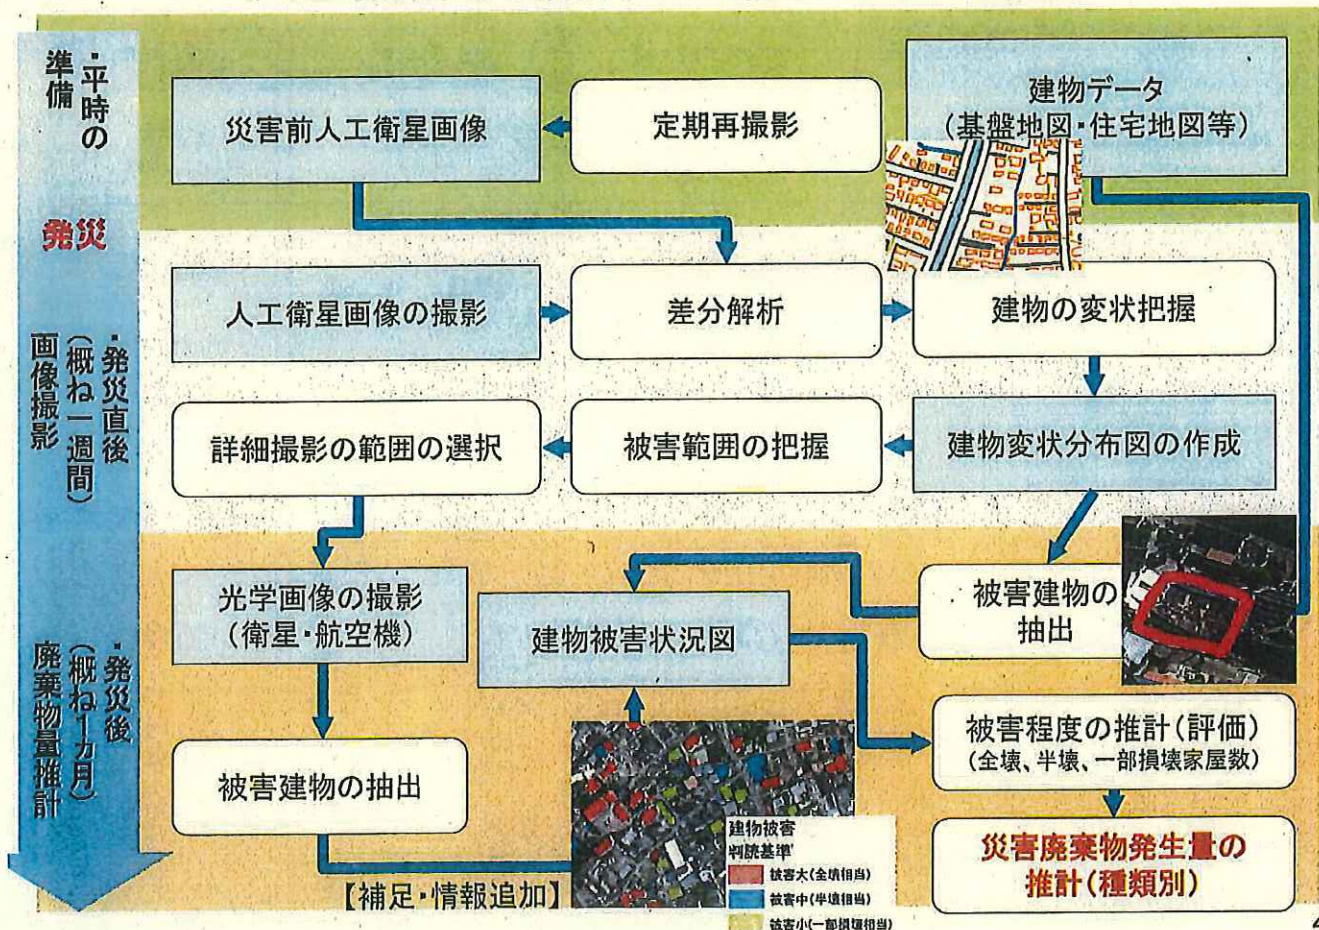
・平時の準備

発災

・発災直後（概ね一週間）画像撮影

・発災後（概ね1カ月）廃棄物量推計

災害前人工衛星画像

定期再撮影

建物データ（基盤地図・住宅地図等）

人工衛星画像の撮影

差分解析

建物の変状把握

詳細撮影の範囲の選択

被害範囲の把握

建物変状分布図の作成

光学画像の撮影（衛星・航空機）

建物被害状況図

被害建物の抽出

被害建物の抽出

被害程度の推計（評価）（全壊、半壊、一部損壊家屋数）

災害廃棄物発生量の推計（種類別）

建物被害判読基準
被害大（全壊相当）
被害中（半壊相当）
被害小（一部損壊相当）

【補足・情報追加】

4